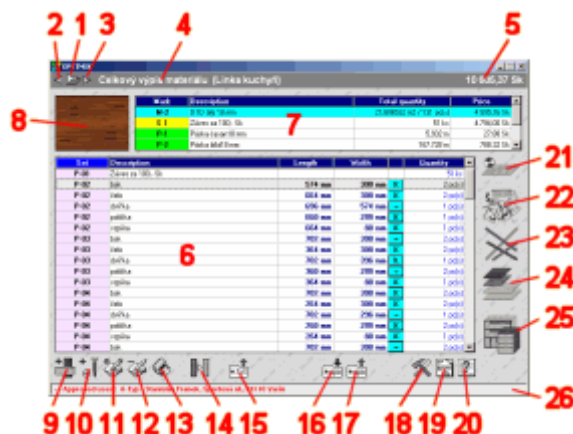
2 1 3 4 5

OPTIMIK

Celkový výpis materiálu (Linka kuchyň)

10 605,37 Sk

8

7

| Mat. | Description | Total quantity | Price |
|---|---|---|---|
| M-0 | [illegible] | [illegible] | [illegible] |
| S-1 | Závesy sa 180. Sk | 10 ks | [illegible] |
| P-1 | Páska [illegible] | 5,100 m | 27,00 Sk |
| P-2 | Páska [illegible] | 167,720 m | 768,33 Sk |

| Dot | Description | Length | Width | | Quantity |
|---|---|---|---|---|---|
| P-00 | Závesy sa 180. Sk | | | | 10 ks |
| P-02 | bok | 574 mm | 300 mm | | 2 pcs |
| P-02 | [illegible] | 574 mm | 300 mm | | 2 pcs |
| P-02 | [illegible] | 696 mm | 574 mm | | 1 pcs |
| P-02 | dvířka | 696 mm | 300 mm | | 2 pcs |
| P-02 | polička | 650 mm | 290 mm | | 2 pcs |
| P-02 | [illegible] | 650 mm | 50 mm | | 1 pcs |
| P-03 | bok | 702 mm | 300 mm | | 2 pcs |
| P-03 | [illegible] | 364 mm | 300 mm | | 2 pcs |
| P-03 | dvířka | 702 mm | 296 mm | | 1 pcs |
| P-03 | polička | 360 mm | 290 mm | | 2 pcs |
| P-03 | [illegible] | 364 mm | 50 mm | | 1 pcs |
| P-04 | bok | 702 mm | 300 mm | | 2 pcs |
| P-04 | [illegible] | 354 mm | 300 mm | | 2 pcs |
| P-04 | dvířka | 702 mm | 296 mm | | 1 pcs |
| P-04 | polička | 350 mm | 290 mm | | 2 pcs |
| P-04 | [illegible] | 354 mm | 50 mm | | 1 pcs |
| P-05 | bok | 702 mm | 300 mm | | 2 pcs |

6

21 22 23 24 25

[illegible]

26

9 10 11 12 13 14 15 16 17 18 19 20